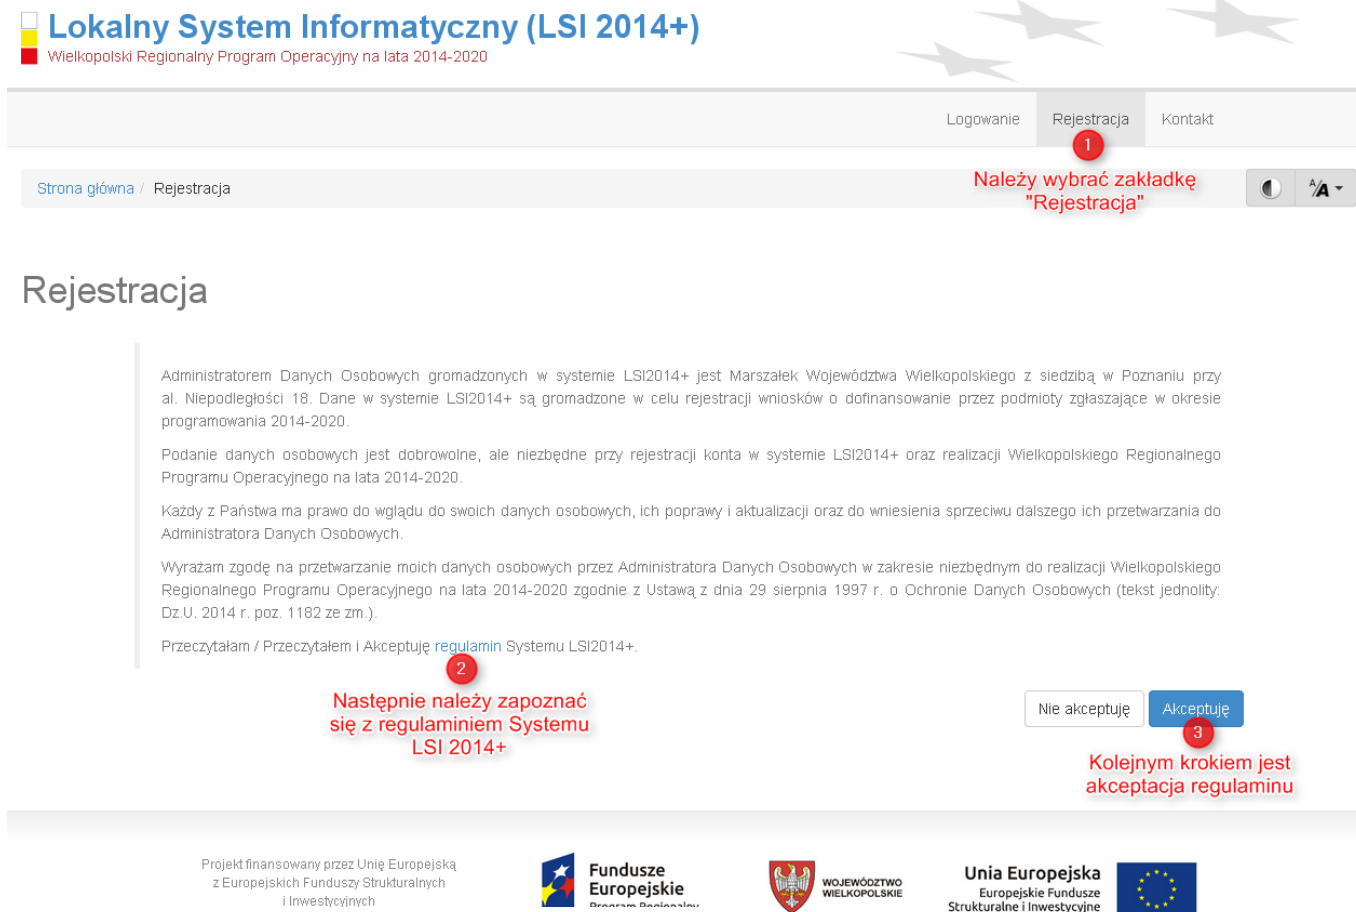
Lokalny System Informatyczny (LSI 2014+)
Wielkopolski Regionalny Program Operacyjny na lata 2014-2020

Logowanie Rejestracja Kontakt

1
Należy wybrać zakładkę "Rejestracja"

Strona główna / Rejestracja

Rejestracja

Administratorem Danych Osobowych gromadzonych w systemie LSI2014+ jest Marszałek Województwa Wielkopolskiego z siedzibą w Poznaniu przy al. Niepodległości 18. Dane w systemie LSI2014+ są gromadzone w celu rejestracji wniosków o dofinansowanie przez podmioty zgłaszające w okresie programowania 2014-2020.

Podanie danych osobowych jest dobrowolne, ale niezbędne przy rejestracji konta w systemie LSI2014+ oraz realizacji Wielkopolskiego Regionalnego Programu Operacyjnego na lata 2014-2020.

Każdy z Państwa ma prawo do wglądu do swoich danych osobowych, ich poprawy i aktualizacji oraz do wniesienia sprzeciwu dalszego ich przetwarzania do Administratora Danych Osobowych.

Wyrażam zgodę na przetwarzanie moich danych osobowych przez Administratora Danych Osobowych w zakresie niezbędnym do realizacji Wielkopolskiego Regionalnego Programu Operacyjnego na lata 2014-2020 zgodnie z Ustawą z dnia 29 sierpnia 1997 r. o Ochronie Danych Osobowych (tekst jednolity: Dz.U. 2014 r. poz. 1182 ze zm.).

Przeczytałam / Przeczytałem i Akceptuję regulamin Systemu LSI2014+.

2
Następnie należy zapoznać się z regulaminiem Systemu LSI 2014+

Nie akceptuję Akceptuję

3
Kolejnym krokiem jest akceptacja regulaminu

Projekt finansowany przez Unię Europejską z Europejskich Funduszy Strukturalnych i Inwestycyjnych

Fundusze Europejskie Program Regionalny

WOJEWÓDZTWO WIELKOPOLSKIE

Unia Europejska Europejskie Fundusze Strukturalne i Inwestycyjne